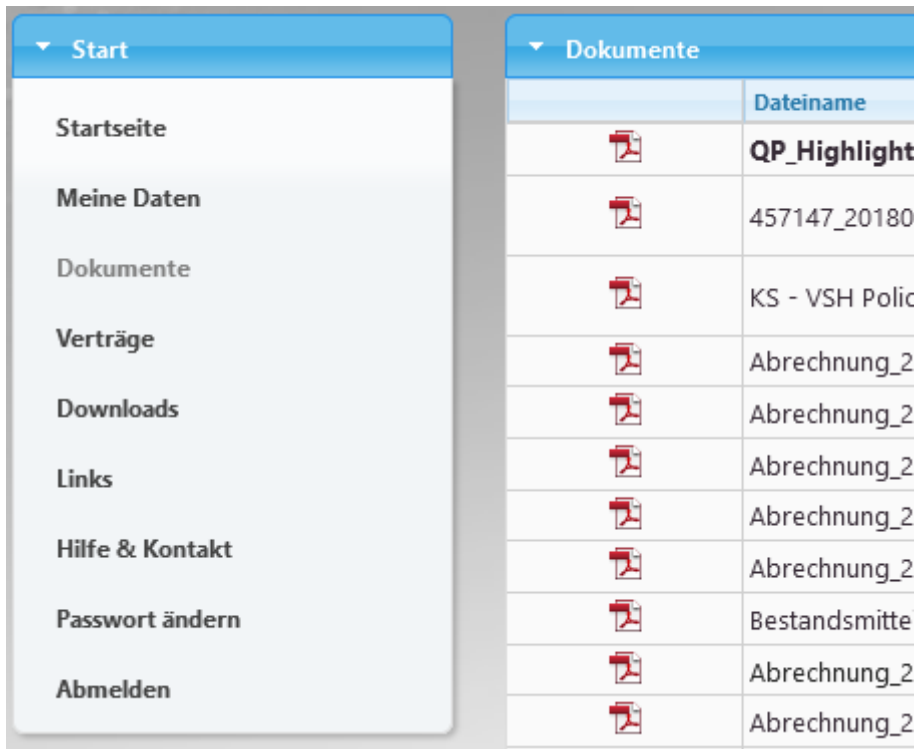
Start

Startseite

Meine Daten

Dokumente

Verträge

Downloads

Links

Hilfe & Kontakt

Passwort ändern

Abmelden

Dokumente

| | Dateiname |
|---|---|
| | QP_Highlight |
| | 457147_2018 |
| | KS - VSH Polic |
| | Abrechnung_2 |
| | Abrechnung_2 |
| | Abrechnung_2 |
| | Abrechnung_2 |
| | Abrechnung_2 |
| | Bestandsmitte |
| | Abrechnung_2 |
| | Abrechnung_2 |